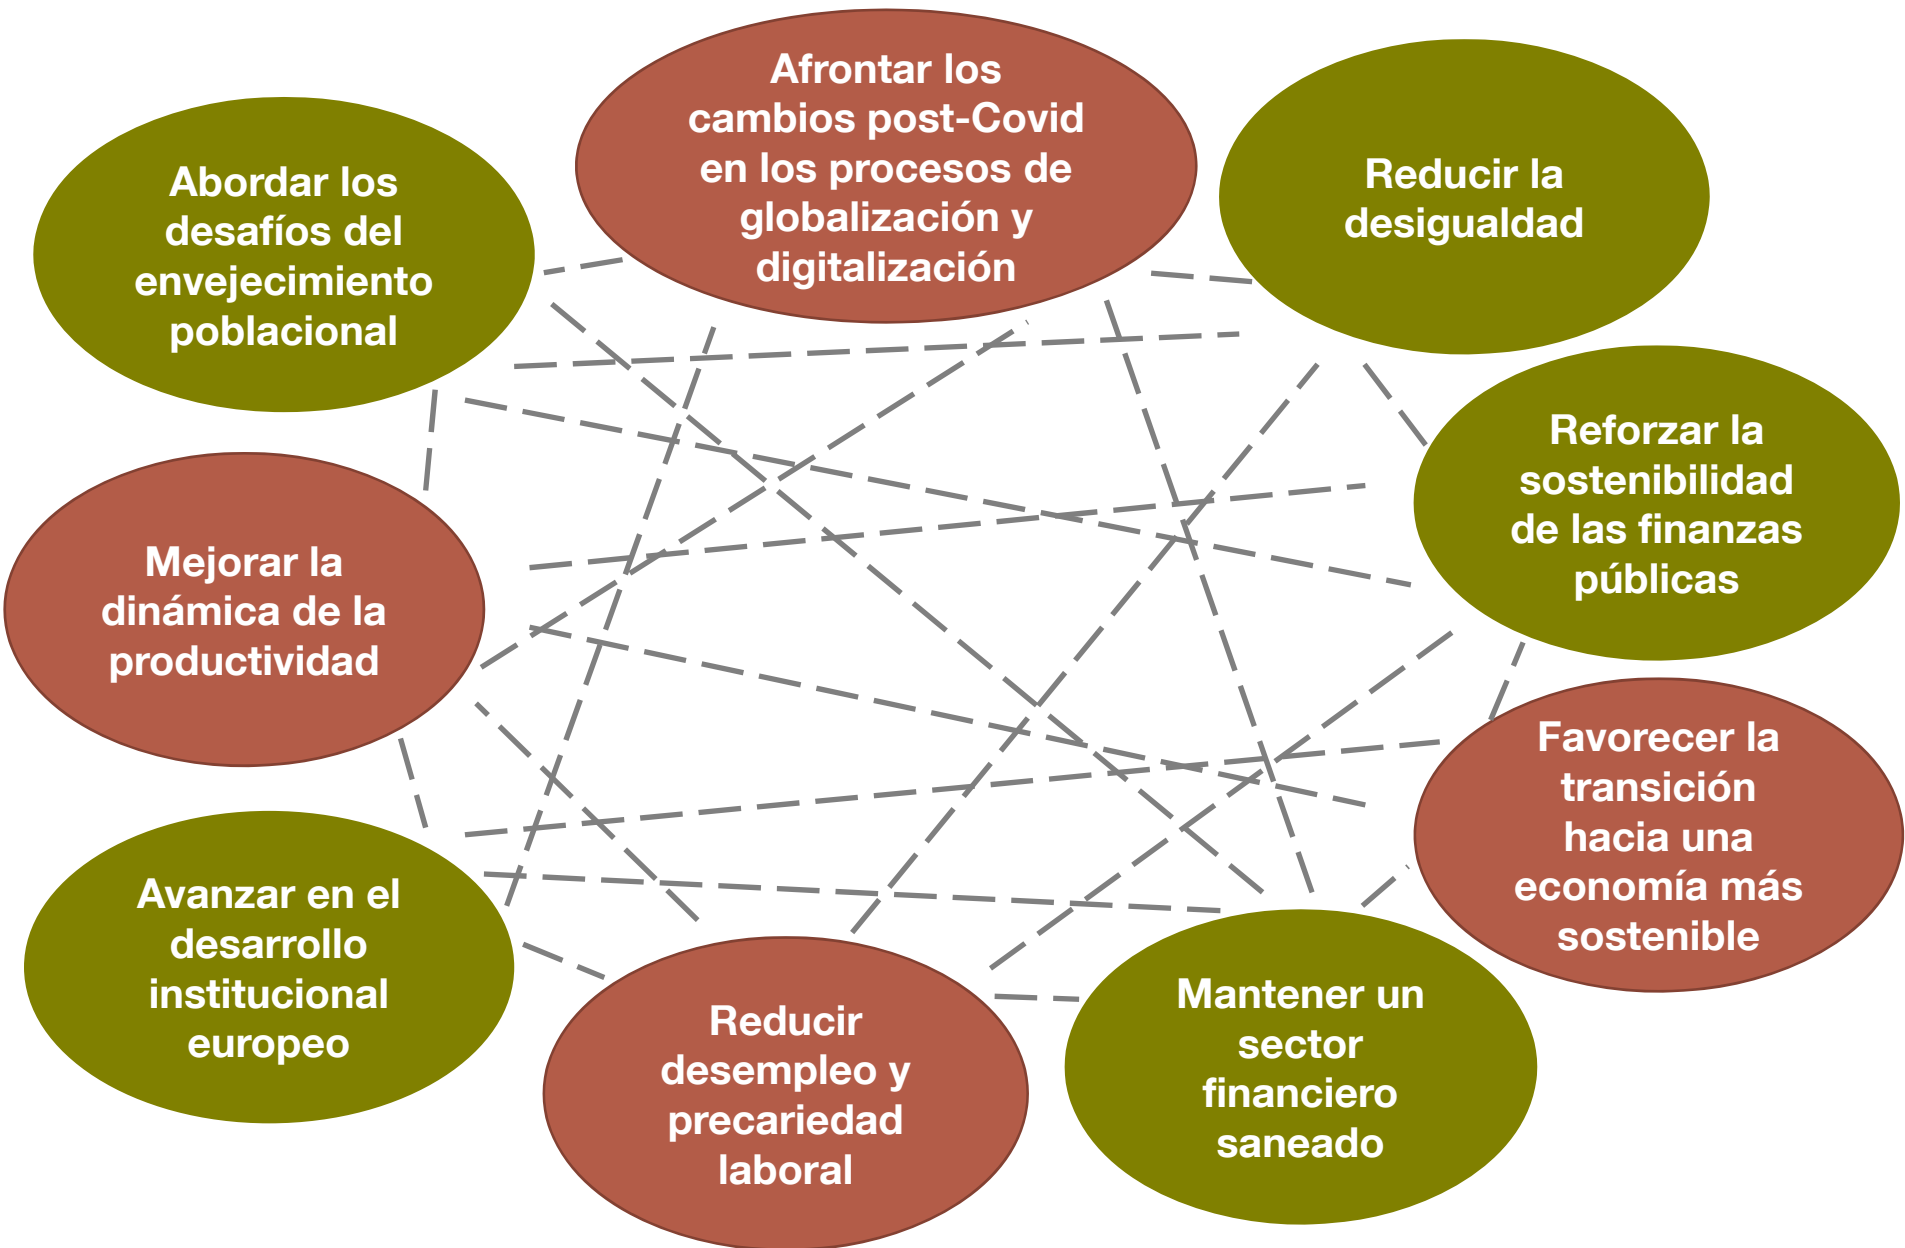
Abordar los desafíos del envejecimiento poblacional

Afrontar los cambios post-Covid en los procesos de globalización y digitalización

Reducir la desigualdad

Reforzar la sostenibilidad de las finanzas públicas

Mejorar la dinámica de la productividad

Favorecer la transición hacia una economía más sostenible

Avanzar en el desarrollo institucional europeo

Reducir desempleo y precariedad laboral

Mantener un sector financiero saneado